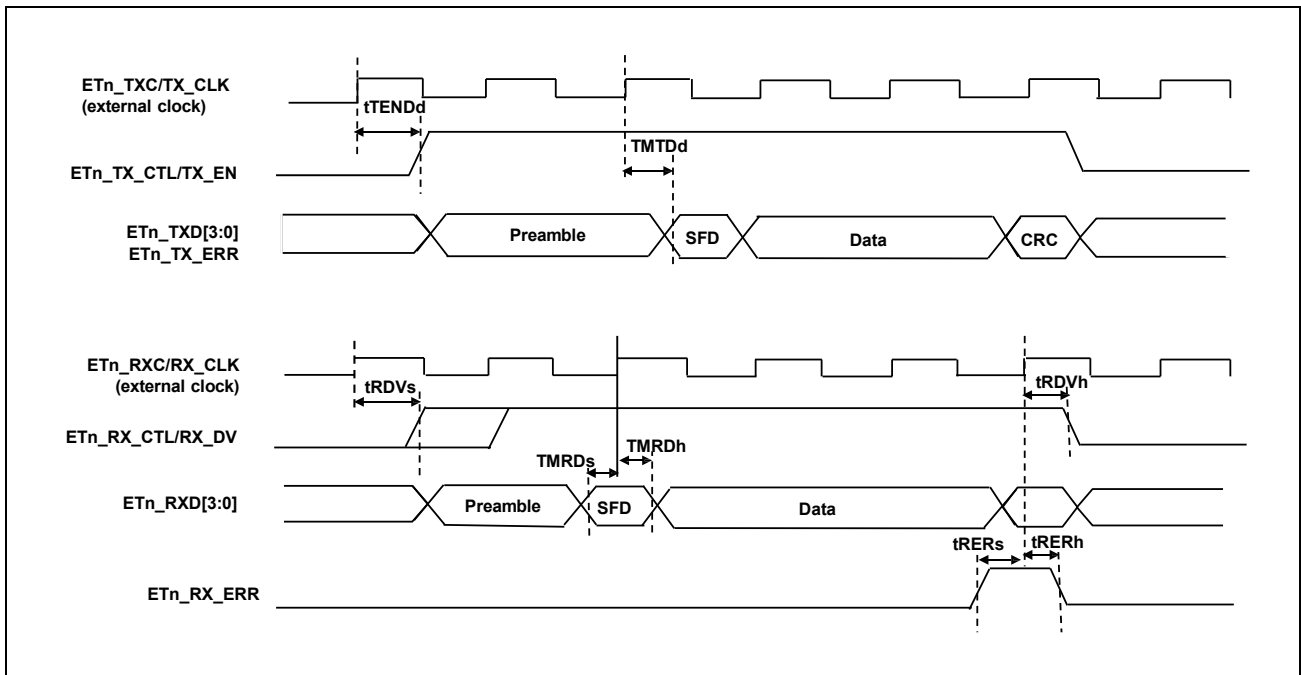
ETn_TXC/TX_CLK
(external clock)

tTENDd

TMTDd

ETn_TX_CTL/TX_EN

ETn_TXD[3:0]
ETn_TX_ERR

Preamble

SFD

Data

CRC

ETn_RXC/RX_CLK
(external clock)

tRDVs

tRDVh

ETn_RX_CTL/RX_DV

TMRDs

TMRDh

ETn_RXD[3:0]

Preamble

SFD

Data

tRERs

tRERh

ETn_RX_ERR